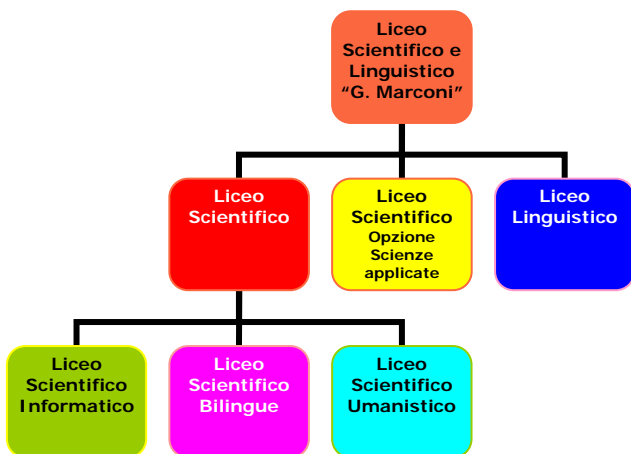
Liceo Scientifico e Linguistico "G. Marconi"

Liceo Scientifico

Liceo Scientifico Opzione Scienze applicate

Liceo Linguistico

Liceo Scientifico Informatico

Liceo Scientifico Bilingue

Liceo Scientifico Umanistico